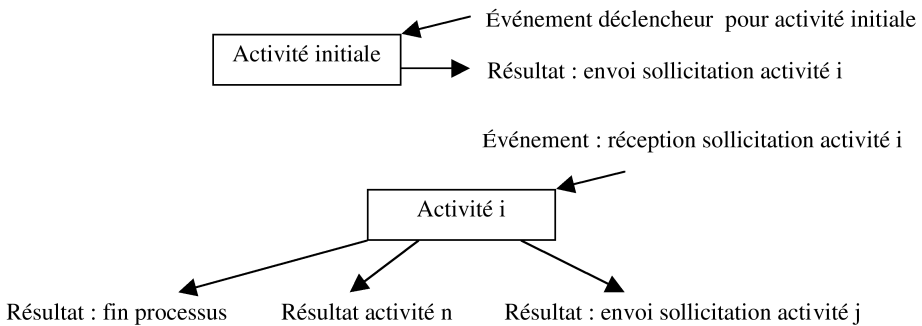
Événement déclencheur pour activité initiale

Activité initiale

Résultat : envoi sollicitation activité i

Événement : réception sollicitation activité i

Activité i

Résultat : fin processus

Résultat activité n

Résultat : envoi sollicitation activité j